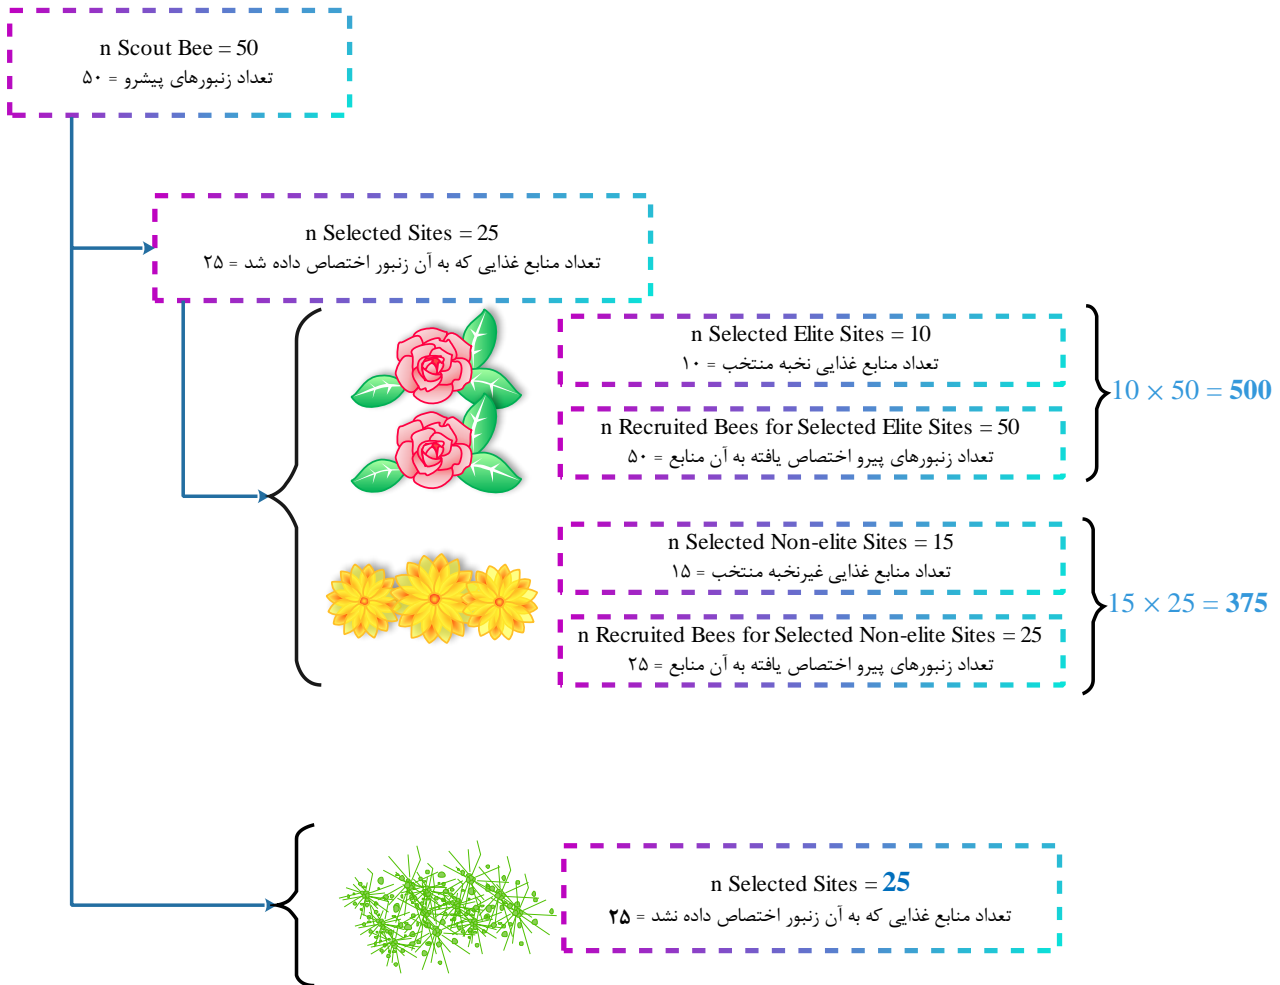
n Scout Bee = 50
تعداد زنبورهای پیشرو = ۵۰

n Selected Sites = 25
تعداد منابع غذایی که به آن زنبور اختصاص داده شد = ۲۵

n Selected Elite Sites = 10
تعداد منابع غذایی نخبه منتخب = ۱۰

n Recruited Bees for Selected Elite Sites = 50
تعداد زنبورهای پیرو اختصاص یافته به آن منابع = ۵۰

$10 \times 50 = 500$

n Selected Non-elite Sites = 15
تعداد منابع غذایی غیرنخبه منتخب = ۱۵

n Recruited Bees for Selected Non-elite Sites = 25
تعداد زنبورهای پیرو اختصاص یافته به آن منابع = ۲۵

$15 \times 25 = 375$

n Selected Sites = 25
تعداد منابع غذایی که به آن زنبور اختصاص داده نشد = ۲۵